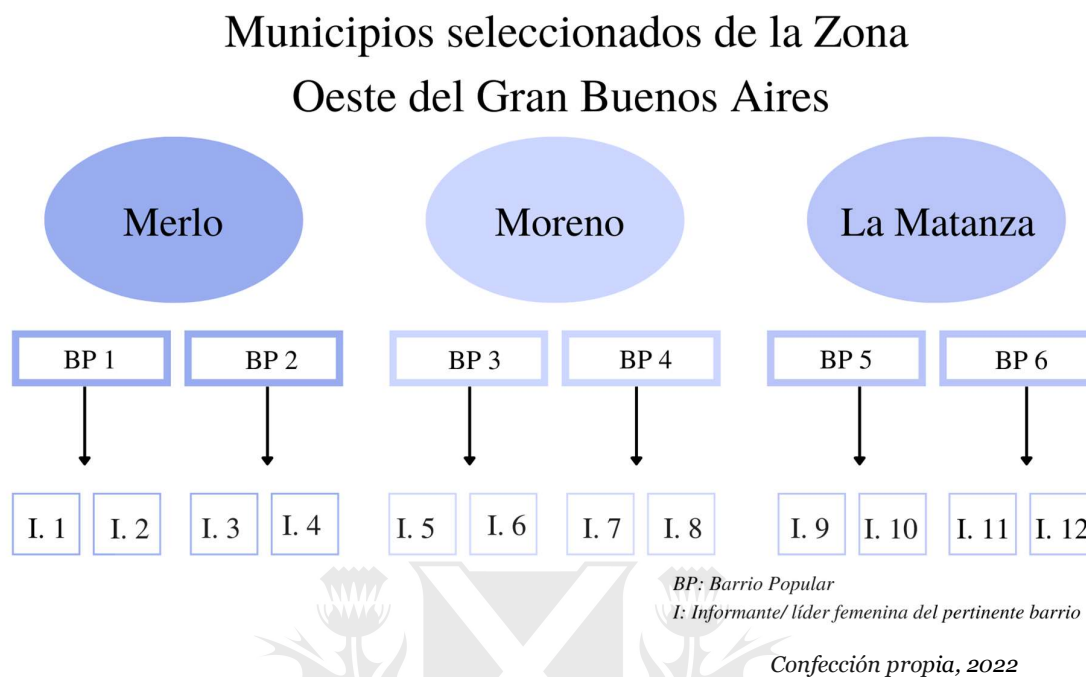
Municipios seleccionados de la Zona Oeste del Gran Buenos Aires

Merlo

Moreno

La Matanza

BP 1

BP 2

BP 3

BP 4

BP 5

BP 6

I. 1

I. 2

I. 3

I. 4

I. 5

I. 6

I. 7

I. 8

I. 9

I. 10

I. 11

I. 12

BP: Barrio Popular
I: Informante/ líder femenina del pertinente barrio

Confección propia, 2022